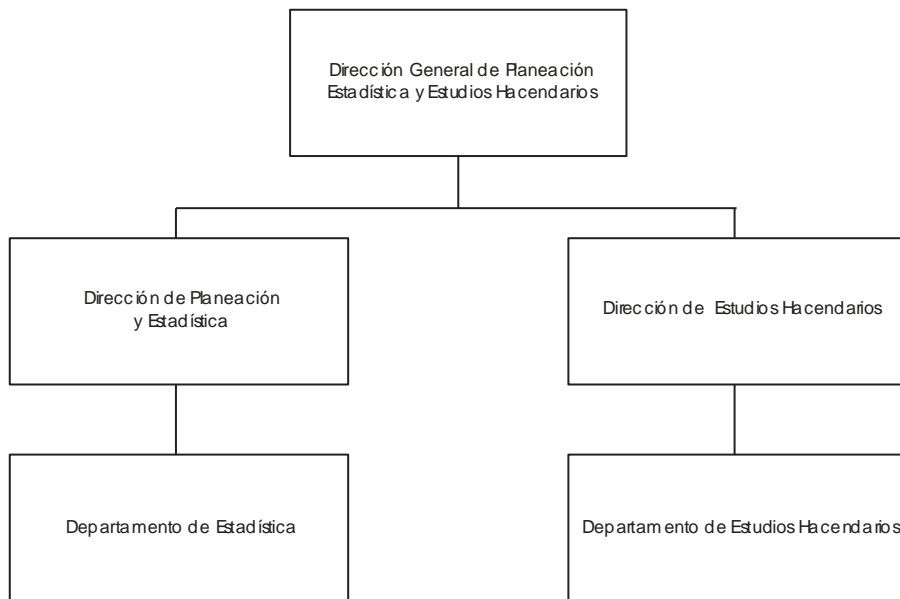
Dirección General de Planeación Estadística y Estudios Hacendarios

Dirección de Planeación y Estadística

Dirección de Estudios Hacendarios

Departamento de Estadística

Departamento de Estudios Hacendarios